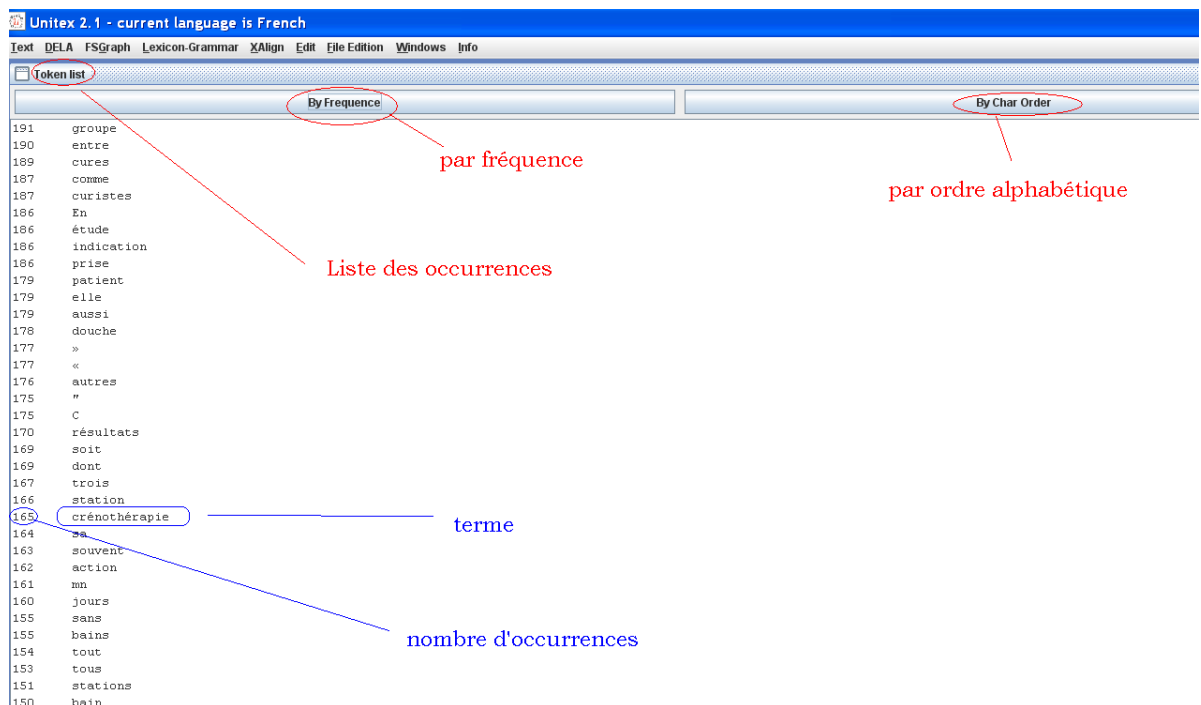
Unitex 2.1 - current language is French

Text DELA FSGraph Lexicon-Grammar XAlign Edit File Edition Windows Info

Token list

By Frequence

By Char Order

par fréquence

par ordre alphabétique

Liste des occurrences

terme

nombre d'occurrences

191 groupe
190 entre
189 cures
187 comme
187 curistes
186 En
186 étude
186 indication
186 prise
179 patient
179 elle
179 aussi
178 douche
177 »
177 «
176 autres
175 "
175 C
170 résultats
169 soit
169 dont
167 trois
166 station
165 crénothérapie
164 sa
163 souvent
162 action
161 mn
160 jours
155 sans
155 bains
154 tout
153 tous
151 stations
150 bain